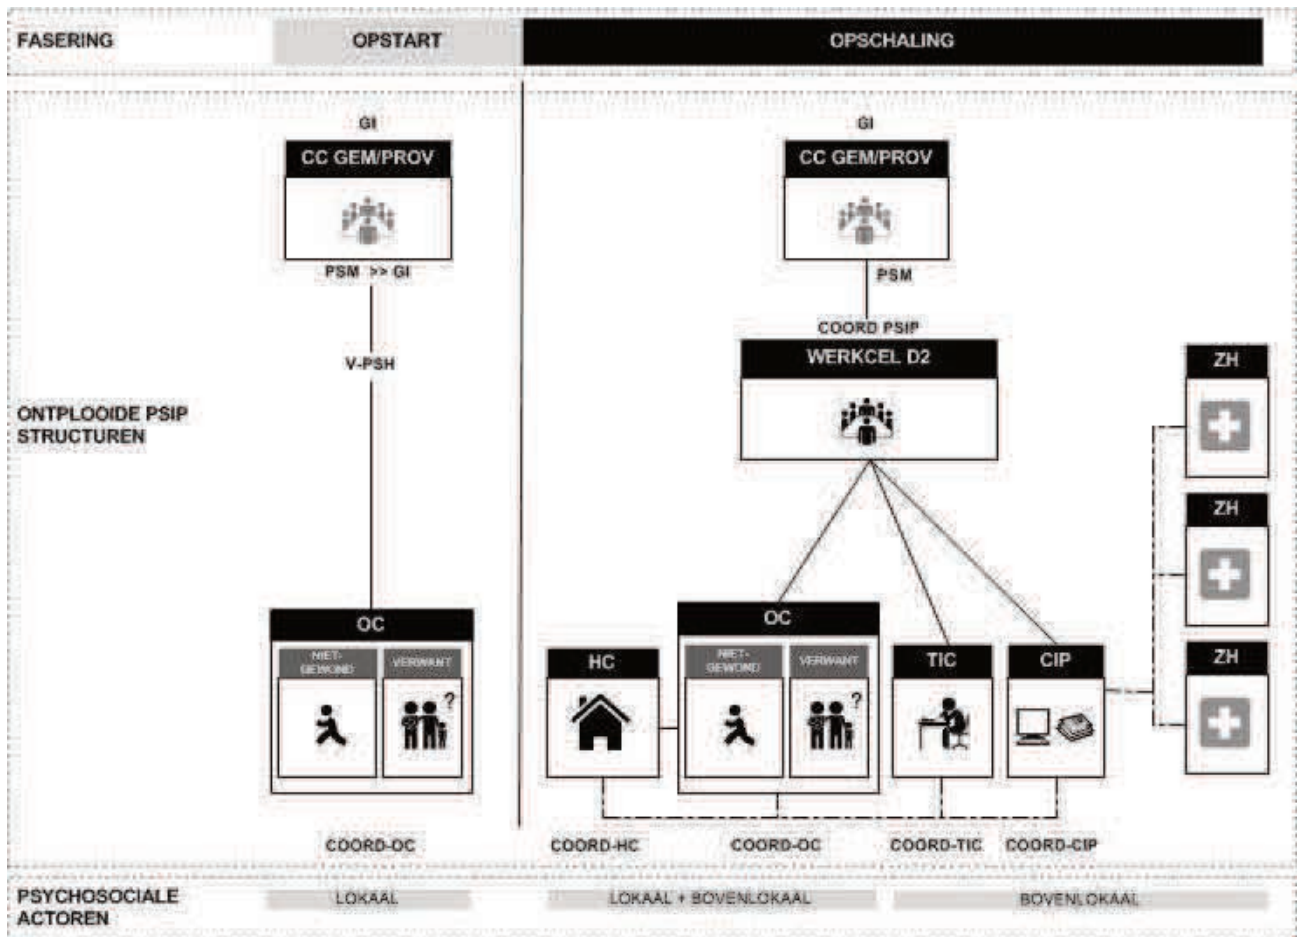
FASERING

OPSTART

OPSCHALING

ONTPLOOIDE PSIP STRUCTUREN

GI

CC GEM/PROV

PSM >> GI

V-PSH

OC

NIET-GEWOND

VERWANT

COORD-OC

GI

CC GEM/PROV

PSM

COORD PSIP

WERKCEL D2

ZH

ZH

ZH

HC

OC

NIET-GEWOND

VERWANT

TIC

CIP

COORD-HC

COORD-OC

COORD-TIC

COORD-CIP

PSYCHOSOCIALE ACTOREN

LOKAAL

LOKAAL + BOVENLOKAAL

BOVENLOKAAL